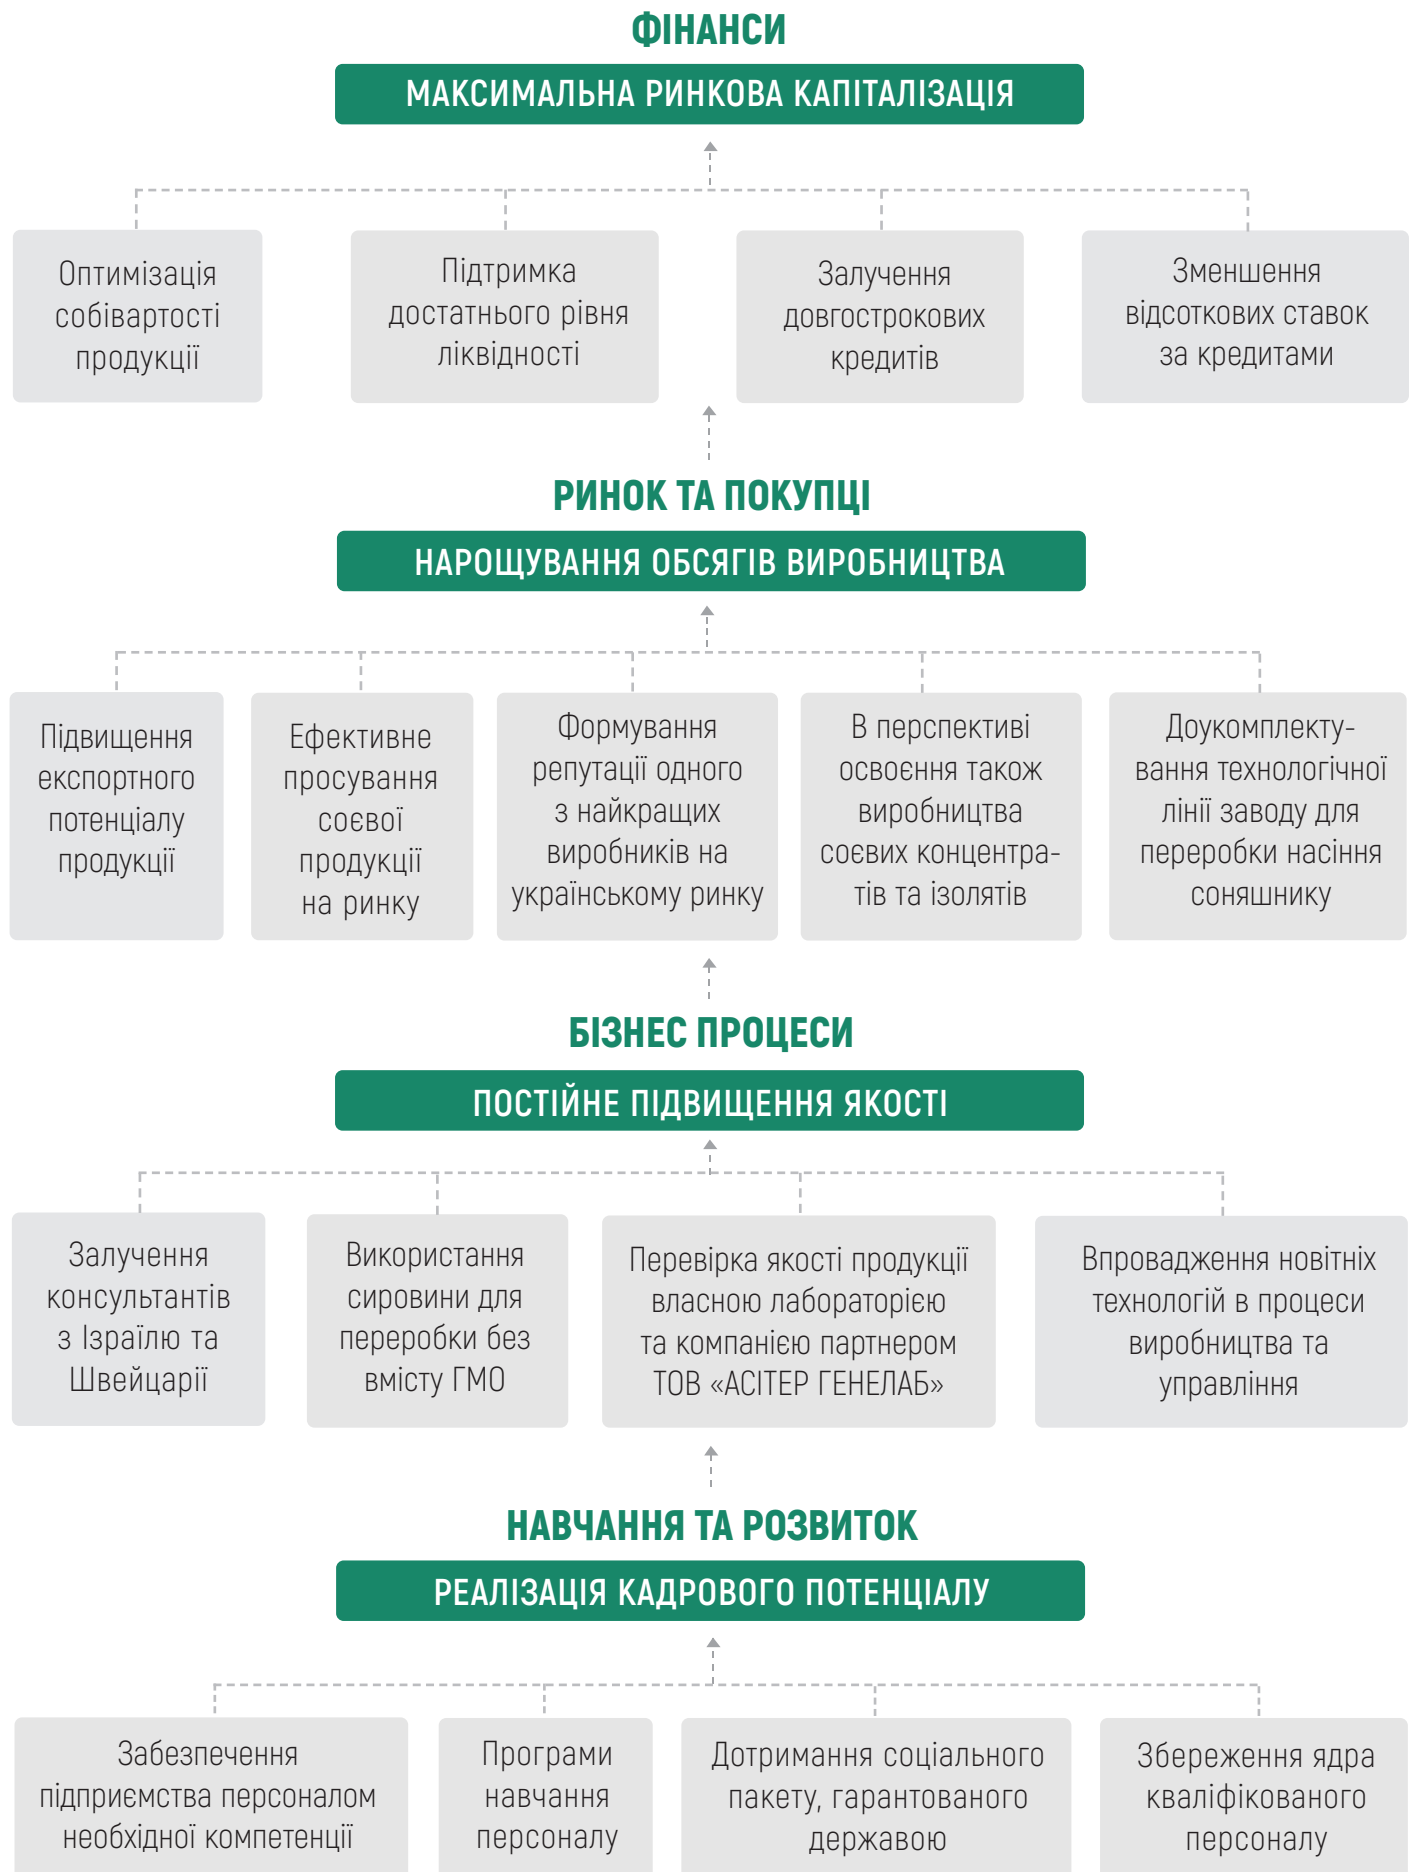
ФІНАНСИ

МАКСИМАЛЬНА РИНКОВА КАПІТАЛІЗАЦІЯ

Оптимізація собівартості продукції

Підтримка достатнього рівня ліквідності

Залучення довгострокових кредитів

Зменшення відсоткових ставок за кредитами

РИНОК ТА ПОКУПЦІ

НАРОЩУВАННЯ ОБСЯГІВ ВИРОБНИЦТВА

Підвищення експортного потенціалу продукції

Ефективне просування соєвої продукції на ринку

Формування репутації одного з найкращих виробників на українському ринку

В перспективі освоєння також виробництва соєвих концентратів та ізолятів

Доукомплектування технологічної лінії заводу для переробки насіння соняшнику

БІЗНЕС ПРОЦЕСИ

ПОСТІЙНЕ ПІДВИЩЕННЯ ЯКОСТІ

Залучення консультантів з Ізраїлю та Швейцарії

Використання сировини для переробки без вмісту ГМО

Перевірка якості продукції власною лабораторією та компанією партнером ТОВ «АСІТЕР ГЕНЕЛАБ»

Впровадження новітніх технологій в процеси виробництва та управління

НАВЧАННЯ ТА РОЗВИТОК

РЕАЛІЗАЦІЯ КАДРОВОГО ПОТЕНЦІАЛУ

Забезпечення підприємства персоналом необхідної компетенції

Програми навчання персоналу

Дотримання соціального пакету, гарантованого державою

Збереження ядра кваліфікованого персоналу